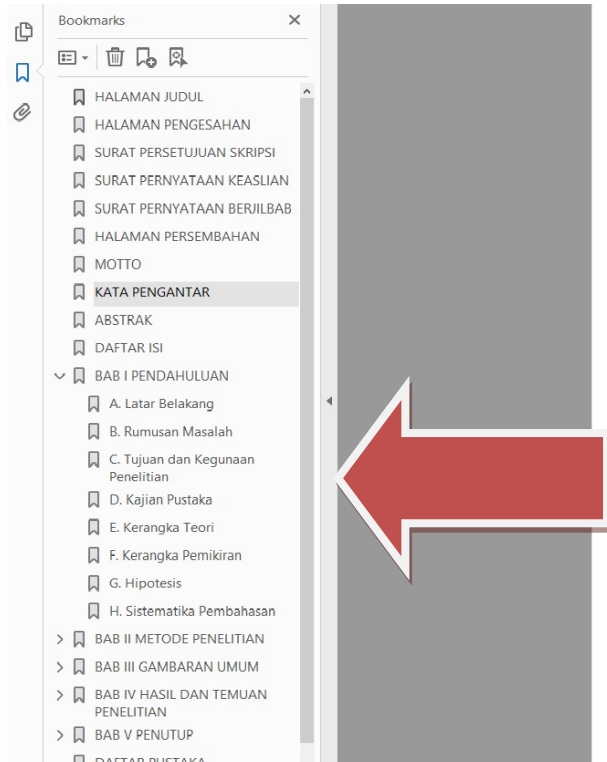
Bookmarks

HALAMAN JUDUL
HALAMAN PENGESAHAN
SURAT PERSETUJUAN SKRIPSI
SURAT PERNYATAAN KEASLIAN
SURAT PERNYATAAN BERJILBAB
HALAMAN PERSEMBAHAN
MOTTO
KATA PENGANTAR
ABSTRAK
DAFTAR ISI
BAB I PENDAHULUAN
A. Latar Belakang
B. Rumusan Masalah
C. Tujuan dan Kegunaan Penelitian
D. Kajian Pustaka
E. Kerangka Teori
F. Kerangka Pemikiran
G. Hipotesis
H. Sistematika Pembahasan
BAB II METODE PENELITIAN
BAB III GAMBARAN UMUM
BAB IV HASIL DAN TEMUAN PENELITIAN
BAB V PENUTUP
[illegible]